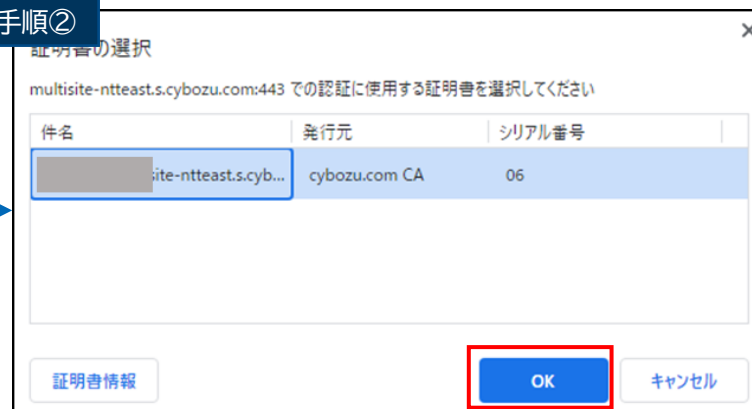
手順②

証明書の選択

×

multisite-ntteast.s.cybozu.com:443 での認証に使用する証明書を選択してください

| 件名 | 発行元 | シリアル番号 |
|---|---|---|
| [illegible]site-ntteast.s.cyb... | cybozu.com CA | 06 |

証明書情報

OK

キャンセル